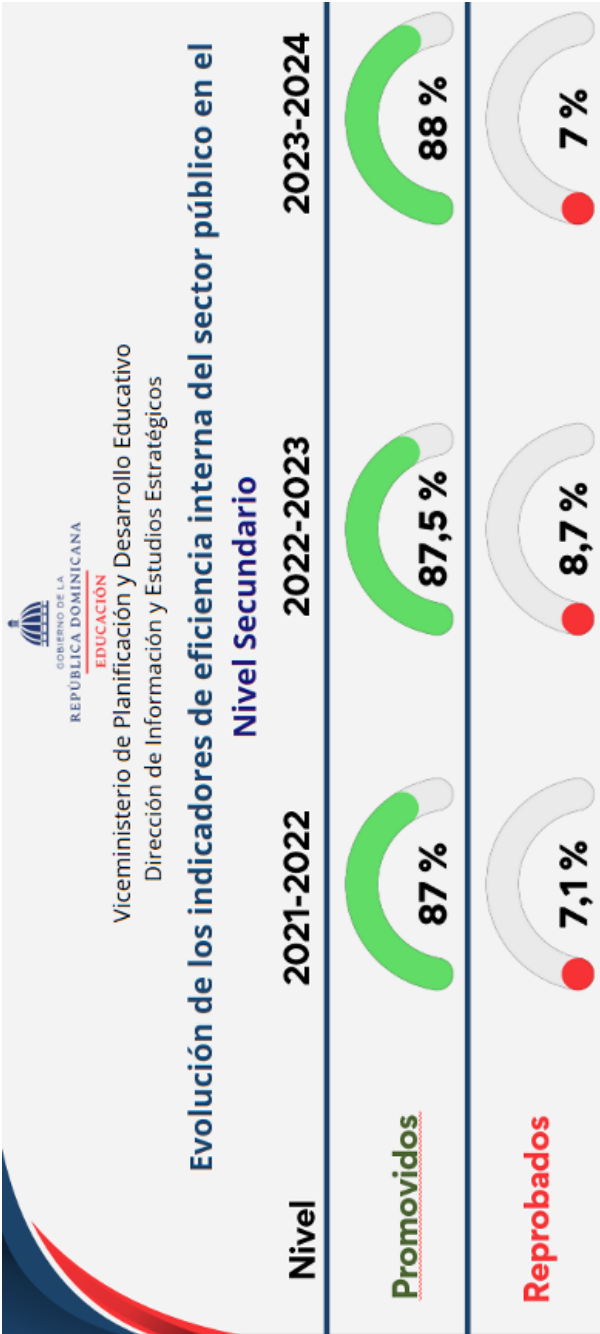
GOBIERNO DE LA
REPÚBLICA DOMINICANA
EDUCACIÓN

Viceministerio de Planificación y Desarrollo Educativo
Dirección de Información y Estudios Estratégicos

Evolución de los indicadores de eficiencia interna del sector público en el Nivel Secundario

| Nivel | 2021-2022 | 2022-2023 | 2023-2024 |
|---|---|---|---|
| Promovidos | 87 % | 87,5 % | 88 % |
| Reprobados | 7,1 % | 8,7 % | 7 % |